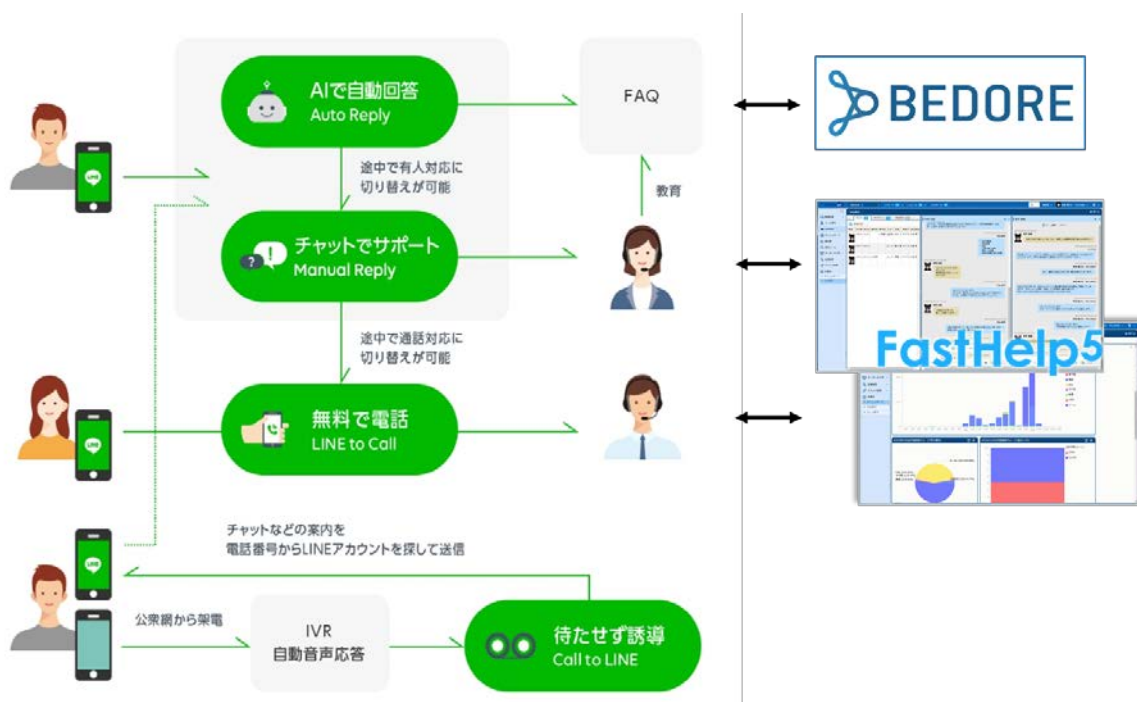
AIで自動回答
Auto Reply

FAQ

BEDORE

途中で有人対応に
切り替えが可能

教育

チャットでサポート
Manual Reply

FastHelp5

途中で通話対応に
切り替えが可能

無料で電話
LINE to Call

チャットなどの案内を
電話番号からLINEアカウントを探して送信

公衆網から架電

IVR
自動音声応答

待たせず誘導
Call to LINE